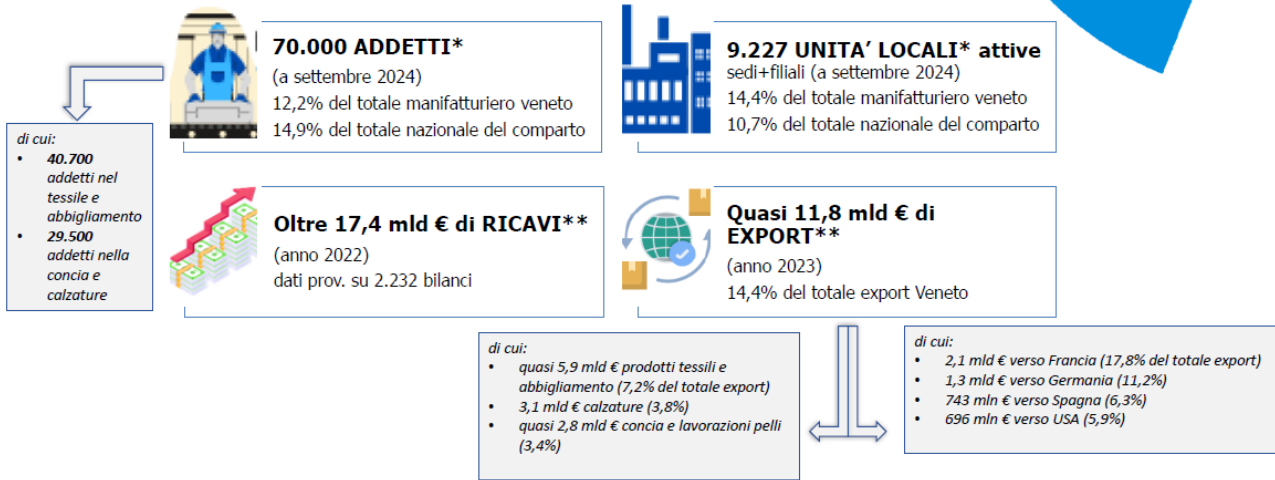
70.000 ADDETTI*
(a settembre 2024)
12,2% del totale manifatturiero veneto
14,9% del totale nazionale del comparto

di cui:
• 40.700 addetti nel tessile e abbigliamento
• 29.500 addetti nella concia e calzature

9.227 UNITA' LOCALI* attive
sedi+filiali (a settembre 2024)
14,4% del totale manifatturiero veneto
10,7% del totale nazionale del comparto

Oltre 17,4 mld € di RICAVI**
(anno 2022)
dati prov. su 2.232 bilanci

Quasi 11,8 mld € di EXPORT**
(anno 2023)
14,4% del totale export Veneto

di cui:
• quasi 5,9 mld € prodotti tessili e abbigliamento (7,2% del totale export)
• 3,1 mld € calzature (3,8%)
• quasi 2,8 mld € concia e lavorazioni pelli (3,4%)

di cui:
• 2,1 mld € verso Francia (17,8% del totale export)
• 1,3 mld € verso Germania (11,2%)
• 743 mln € verso Spagna (6,3%)
• 696 mln € verso USA (5,9%)